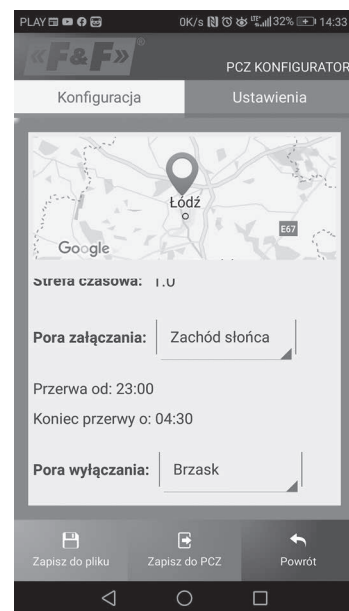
PLAY 0K/s 32% 14:33

F&F

PCZ KONFIGURATOR

Konfiguracja

Ustawienia

Łódź

E67

Google

Strefa czasowa: 1.0

Pora załączania: Zachód słońca

Przerwa od: 23:00

Koniec przerwy o: 04:30

Pora wyłączania: Brzask

Zapisz do pliku

Zapisz do PCZ

Powrót